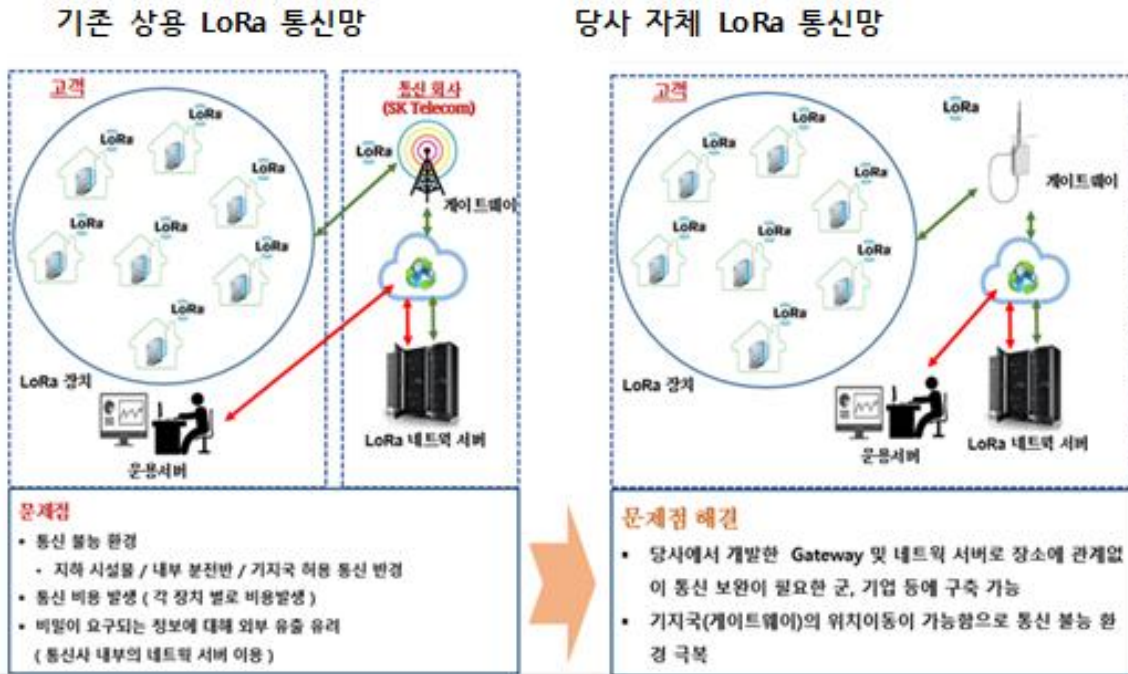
기존 상용 LoRa 통신망

고객

LoRa
LoRa
LoRa
LoRa
LoRa
LoRa
LoRa
LoRa
LoRa

LoRa 장치

운용서버

통신 회사
(SK Telecom)

LoRa

게이트웨이

LoRa 네트웍 서버

문제점

• 통신 불능 환경
 - 지하 시설물 / 내부 분전반 / 기지국 허용 통신 반경
• 통신 비용 발생 ( 각 장치 별로 비용발생 )
• 비밀이 요구되는 정보에 대해 외부 유출 유려
 ( 통신사 내부의 네트웍 서버 이용 )

당사 자체 LoRa 통신망

고객

LoRa
LoRa
LoRa
LoRa
LoRa
LoRa
LoRa
LoRa
LoRa

게이트웨이

LoRa 장치

운용서버

LoRa 네트웍 서버

문제점 해결

• 당사에서 개발한 Gateway 및 네트웍 서버로 장소에 관계없이 통신 보안이 필요한 군, 기업 등에 구축 가능
• 기지국(게이트웨이)의 위치이동이 가능함으로 통신 불능 환경 극복